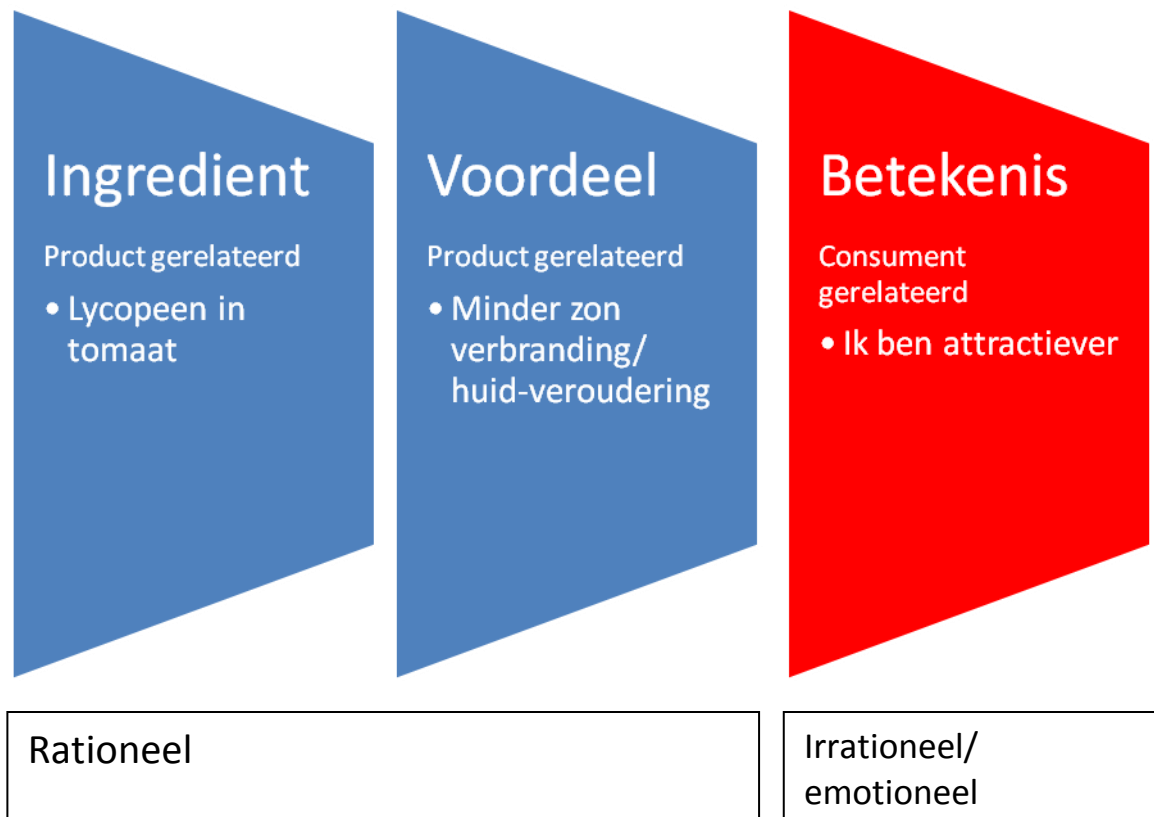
Ingredient

Product gerelateerd

• Lycopeen in tomaat

Voordeel

Product gerelateerd

• Minder zon verbranding/ huid-veroudering

Betekenis

Consument gerelateerd

• Ik ben attractiever

Rationeel

Irrationeel/ emotioneel